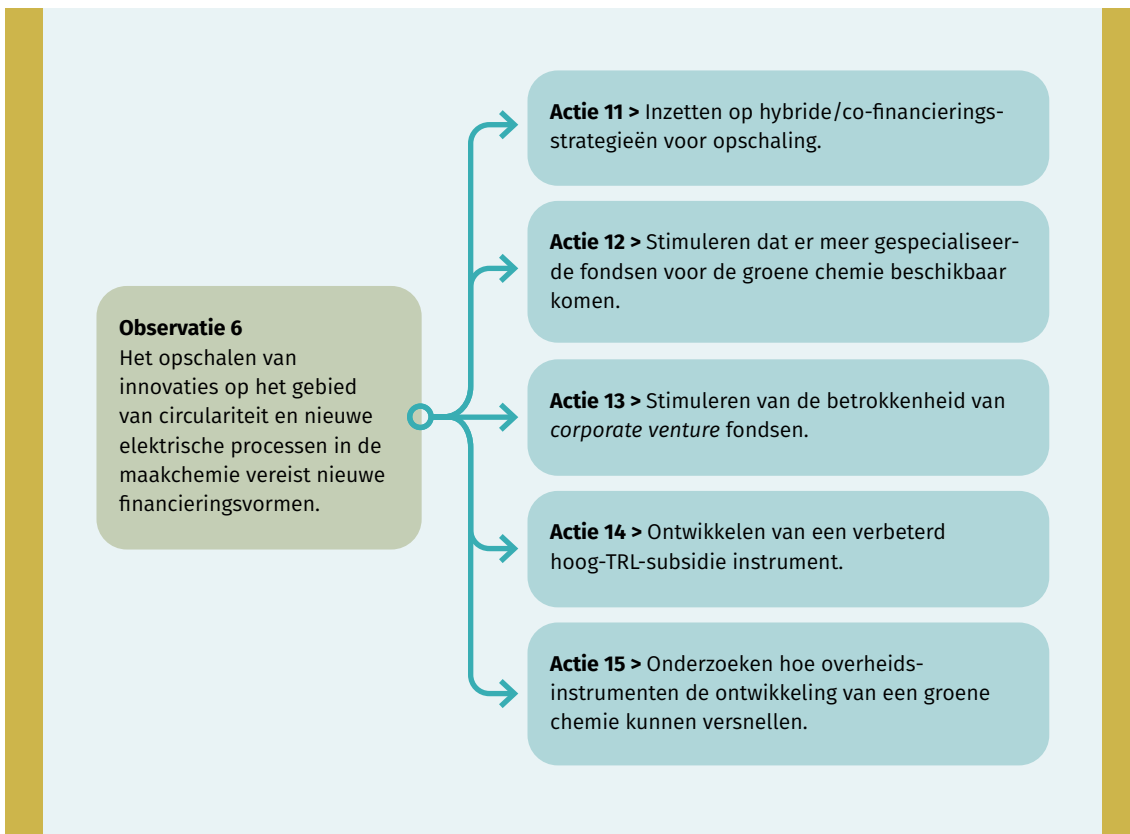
**Observatie 6**
Het opschalen van innovaties op het gebied van circulariteit en nieuwe elektrische processen in de maakchemie vereist nieuwe financieringsvormen.

**Actie 11 >** Inzetten op hybride/co-financieringsstrategieën voor opschaling.

**Actie 12 >** Stimuleren dat er meer gespecialiseerde fondsen voor de groene chemie beschikbaar komen.

**Actie 13 >** Stimuleren van de betrokkenheid van *corporate venture* fondsen.

**Actie 14 >** Ontwikkelen van een verbeterd hoog-TRL-subsidie instrument.

**Actie 15 >** Onderzoeken hoe overheidsinstrumenten de ontwikkeling van een groene chemie kunnen versnellen.